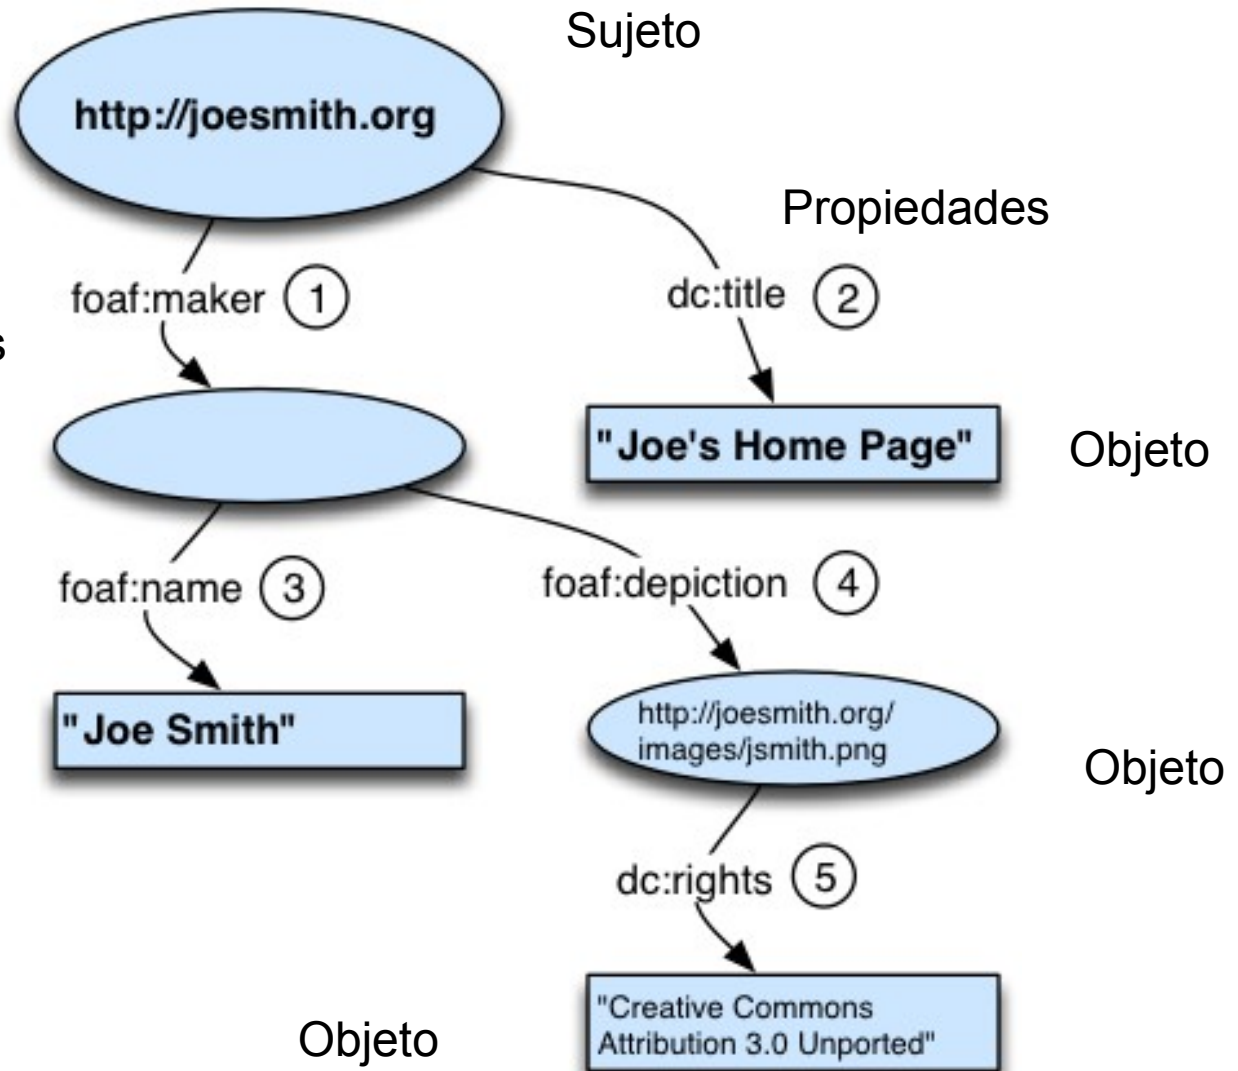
Sujeto

http://joesmith.org

Propiedades

foaf:maker 1

dc:title 2

s

"Joe's Home Page"

Objeto

foaf:name 3

foaf:depiction 4

"Joe Smith"

http://joesmith.org/images/jsmith.png

Objeto

dc:rights 5

Objeto

"Creative Commons Attribution 3.0 Unported"